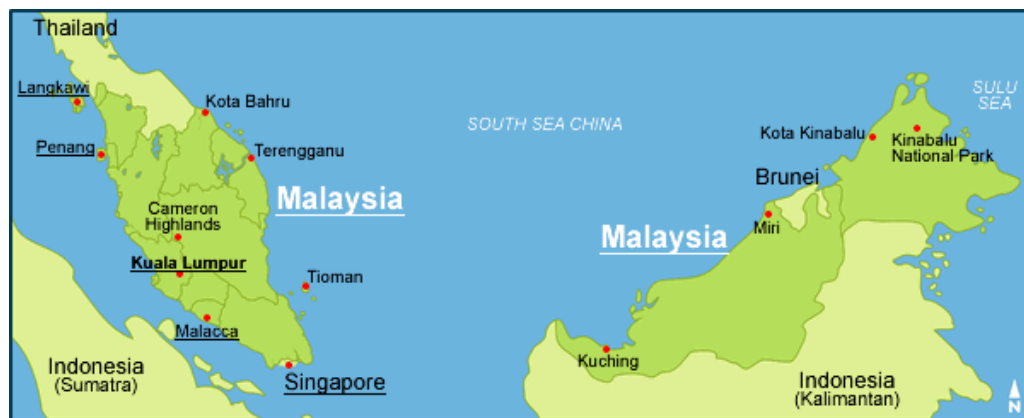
Thailand
Langkawi
Kota Bahru
Penang
Terengganu
Malaysia
Cameron Highlands
Kuala Lumpur
Tioman
Malacca
Indonesia (Sumatra)
Singapore
SOUTH SEA CHINA
SULU SEA
Kota Kinabalu
Kinabalu National Park
Brunei
Malaysia
Miri
Kuching
Indonesia (Kalimantan)
N